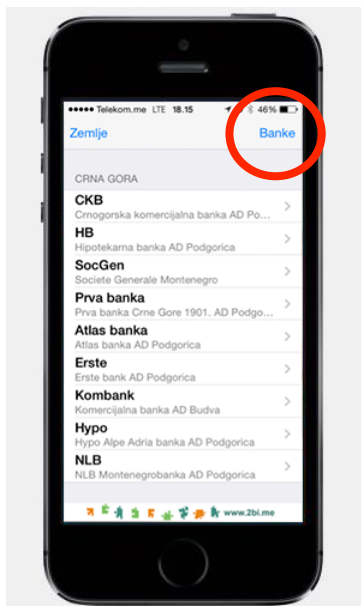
●●●●● Telekom.me LTE 18.15 46%

Zemlje

Banke

CRNA GORA

CKB
Crnogorska komercijalna banka AD Po...

HB
Hipotekarna banka AD Podgorica

SocGen
Societe Generale Montenegro

Prva banka
Prva banka Crne Gore 1901. AD Podg...

Atlas banka
Atlas banka AD Podgorica

Erste
Erste bank AD Podgorica

Kombank
Komercijalna banka AD Budva

Hypo
Hypo Alpe Adria banka AD Podgorica

NLB
NLB Montenegrobanka AD Podgorica

www.2bi.me